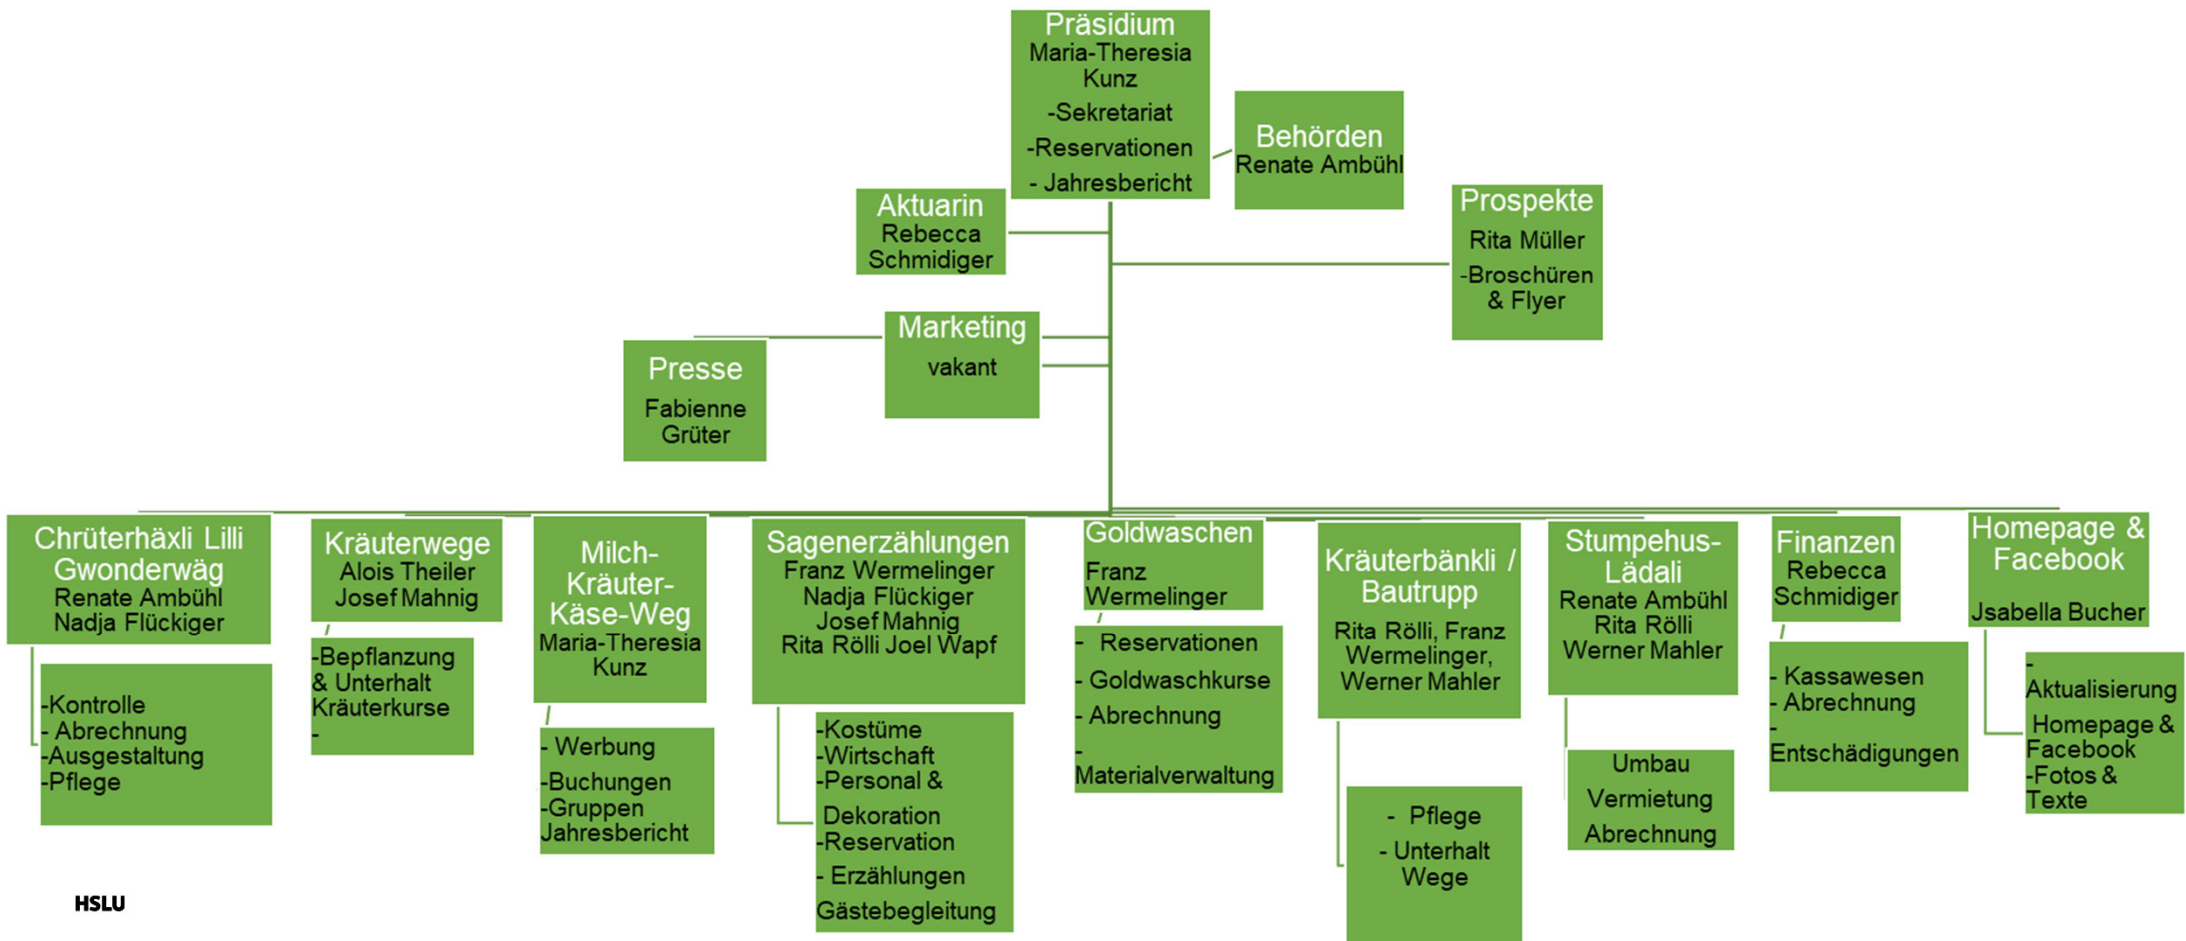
Präsidium
Maria-Theresia Kunz
-Sekretariat
-Reservationen
- Jahresbericht

Behörden
Renate Ambühl

Aktuarin
Rebecca Schmidiger

Prospekte
Rita Müller
-Broschüren & Flyer

Marketing
vakant

Presse
Fabienne Grüter

Chrüterhäxli Lilli Gwonderwäg
Renate Ambühl
Nadja Flückiger

-Kontrolle
- Abrechnung
-Ausgestaltung
-Pflege

Kräuterwege
Alois Theiler
Josef Mahnig

-Bepflanzung & Unterhalt Kräuterkurse
-

Milch-Kräuter-Käse-Weg
Maria-Theresia Kunz

- Werbung
-Buchungen
-Gruppen Jahresbericht

Sagenerzählungen
Franz Wermelinger
Nadja Flückiger
Josef Mahnig
Rita Rölli Joel Wapf

-Kostüme
-Wirtschaft
-Personal &
Dekoration
-Reservation
- Erzählungen
Gästebegleitung

Goldwaschen
Franz Wermelinger

- Reservationen
- Goldwaschkurse
- Abrechnung
- Materialverwaltung

Kräuterbänkli / Bautrupp
Rita Rölli, Franz Wermelinger, Werner Mahler

- Pflege
- Unterhalt Wege

Stumpehus-Lädali
Renate Ambühl
Rita Rölli
Werner Mahler

Umbau
Vermietung
Abrechnung

Finanzen
Rebecca Schmidiger

- Kassawesen
- Abrechnung
- Entschädigungen

Homepage & Facebook
Jsabella Bucher

- Aktualisierung Homepage & Facebook
-Fotos & Texte

HSLU